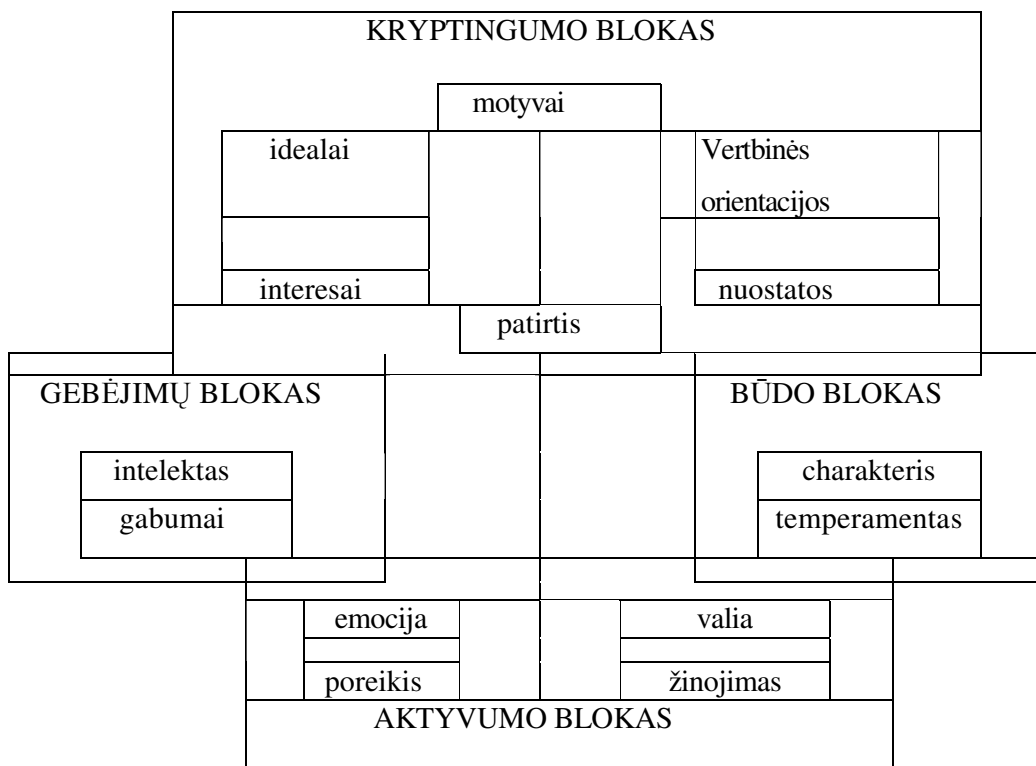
KRYPTINGUMO BLOKAS

motyvai

idealai

Vertbinės orientacijos

interesai

nuostatos

patirtis

GEBĖJIMŲ BLOKAS

intelektas

gabumai

BŪDO BLOKAS

charakteris

temperamentas

emocija

poreikis

valia

žinojimas

AKTYVUMO BLOKAS